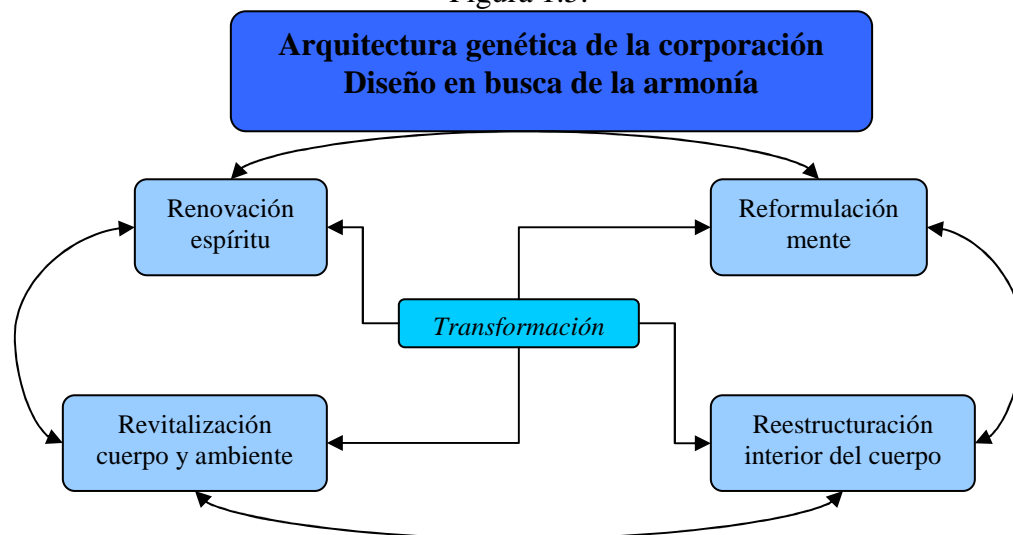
Figura 1.5.

Arquitectura genética de la corporación
Diseño en busca de la armonía

Renovación espíritu

Reformulación mente

Transformación

Revitalización cuerpo y ambiente

Reestructuración interior del cuerpo